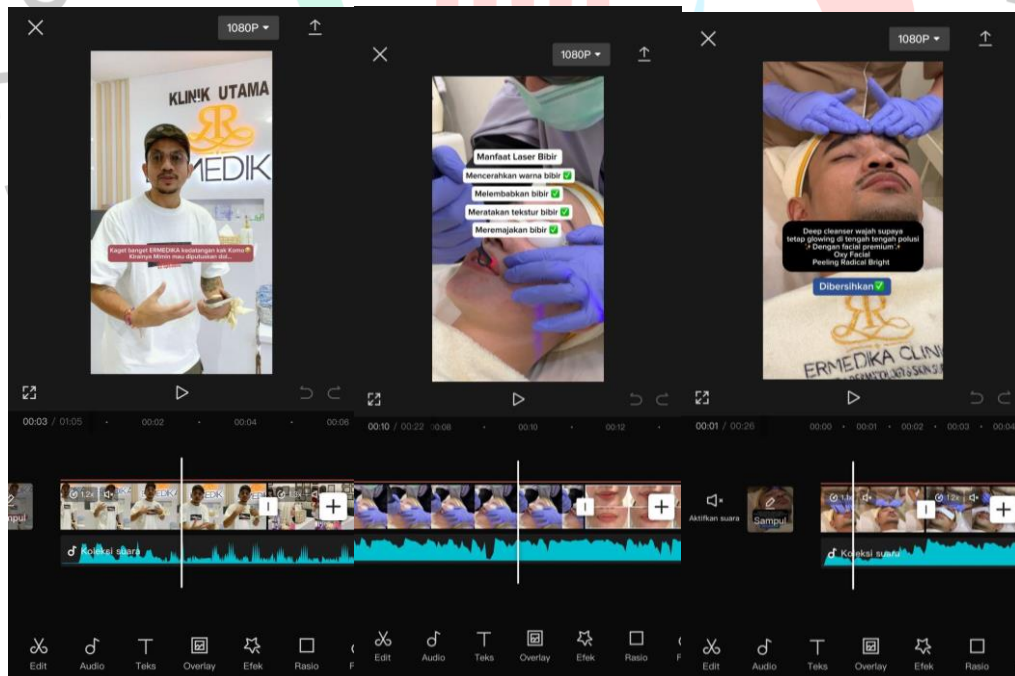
1080P ▾

KLINIK UTAMA
ERMEDIKA

Kaget banget ERMEDIKA kedatangan kak Koma Kiranya Minin mau diputuskan dol...

00:03 / 01:05 00:02 00:04 00:06

1.2x

Sampul

Koleksi suara

Edit Audio Teks Overlay Efek Rasio

1080P ▾

Manfaat Laser Bibir
Mencerahkan warna bibir ✅
Melembabkan bibir ✅
Meratakan tekstur bibir ✅
Meremajakan bibir ✅

00:10 / 00:22 00:08 00:10 00:12

Edit Audio Teks Overlay Efek Rasio

1080P ▾

Deep cleanser wajah supaya tetap glowing di tengah tengah polusi
✨Dengan facial premium✨
Oxy Facial
Peeling Radical Bright

Dibersihkan ✅

ERMEDIKA CLINIC

00:01 / 00:26 00:00 00:01 00:02 00:03 00:04

Aktifkan suara

Sampul

1.2x

Koleksi suara

Edit Audio Teks Overlay Efek Rasio